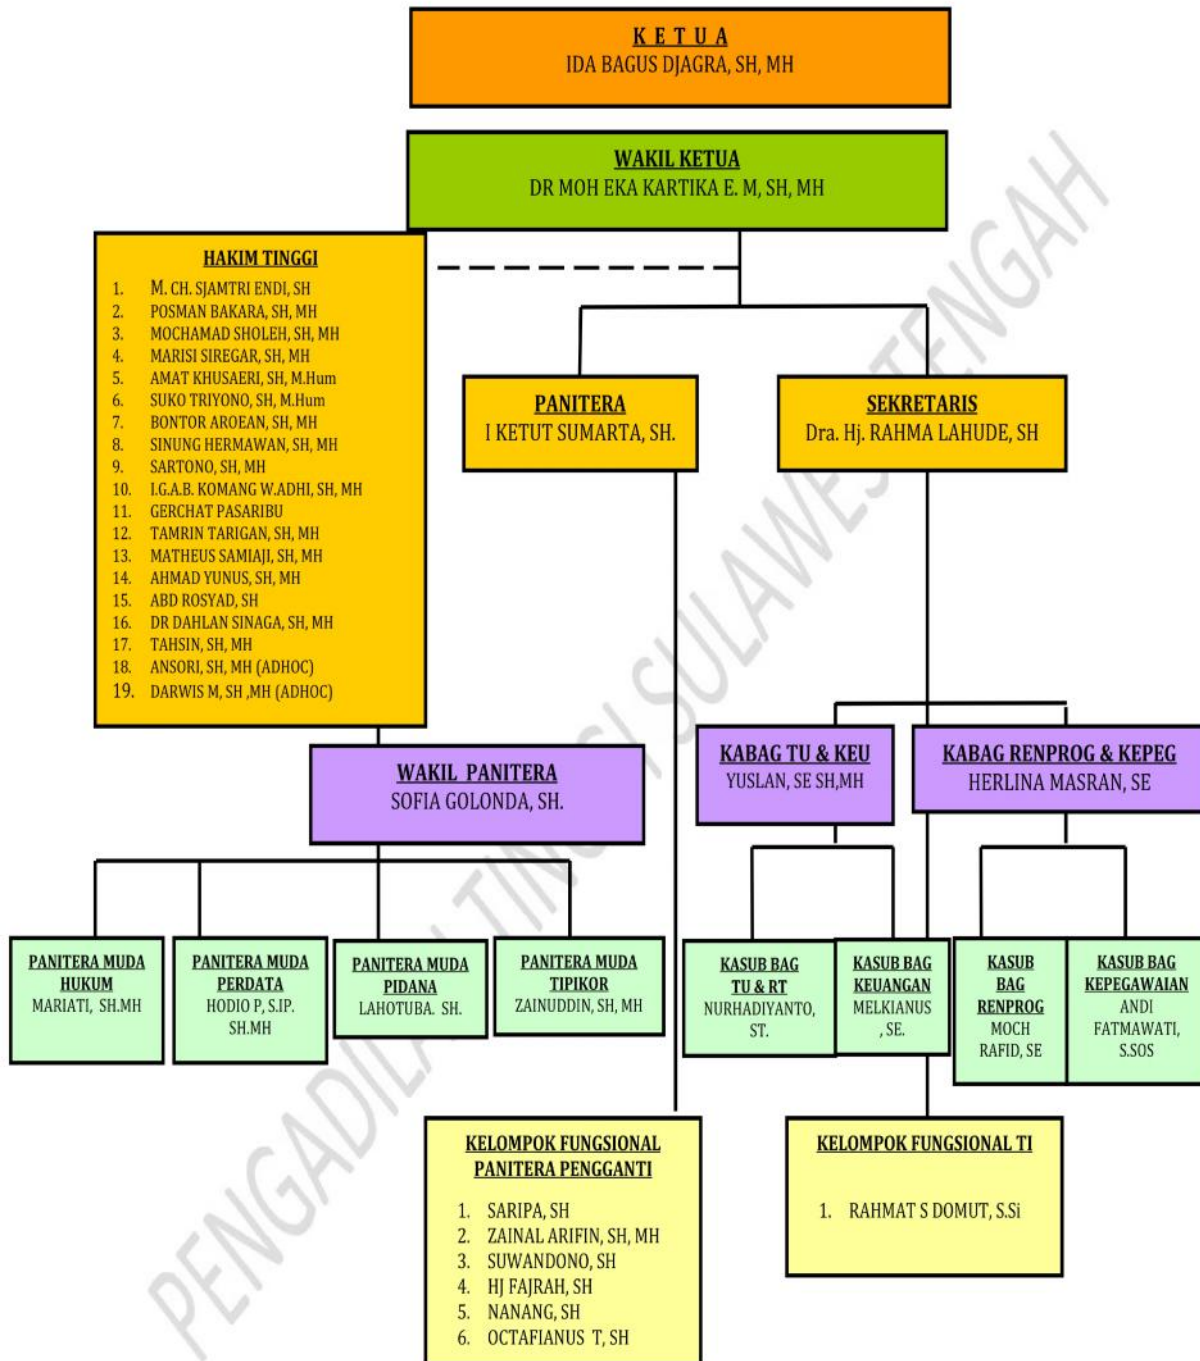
K E T U A
IDA BAGUS DJAGRA, SH, MH

WAKIL KETUA
DR MOH EKA KARTIKA E. M, SH, MH

HAKIM TINGGI
1. M. CH. SJAMTRI ENDI, SH
2. POSMAN BAKARA, SH, MH
3. MOCHAMAD SHOLEH, SH, MH
4. MARISI SIREGAR, SH, MH
5. AMAT KHUSAERI, SH, M.Hum
6. SUKO TRIYONO, SH, M.Hum
7. BONTOR AROEAN, SH, MH
8. SINUNG HERMAWAN, SH, MH
9. SARTONO, SH, MH
10. I.G.A.B. KOMANG W.ADHI, SH, MH
11. GERCHAT PASARIBU
12. TAMRIN TARIGAN, SH, MH
13. MATHEUS SAMIAJI, SH, MH
14. AHMAD YUNUS, SH, MH
15. ABD ROSYAD, SH
16. DR DAHLAN SINAGA, SH, MH
17. TAHSIN, SH, MH
18. ANSORI, SH, MH (ADHOC)
19. DARWIS M, SH ,MH (ADHOC)

PANITERA
I KETUT SUMARTA, SH.

SEKRETARIS
Dra. Hj. RAHMA LAHUDE, SH

WAKIL PANITERA
SOFIA GOLONDA, SH.

KABAG TU & KEU
YUSLAN, SE SH,MH

KABAG RENPROG & KEPEG
HERLINA MASRAN, SE

PANITERA MUDA HUKUM
MARIATI, SH.MH

PANITERA MUDA PERDATA
HODIO P, S.IP. SH.MH

PANITERA MUDA PIDANA
LAHOTUBA. SH.

PANITERA MUDA TIPIKOR
ZAINUDDIN, SH, MH

KASUB BAG TU & RT
NURHADIYANTO, ST.

KASUB BAG KEUANGAN
MELKIANUS , SE.

KASUB BAG RENPROG
MOCH RAFID, SE

KASUB BAG KEPEGAWAIAN
ANDI FATMAWATI, S.SOS

KELOMPOK FUNGSIONAL PANITERA PENGGANTI
1. SARIPA, SH
2. ZAINAL ARIFIN, SH, MH
3. SUWANDONO, SH
4. HJ FAJRAH, SH
5. NANANG, SH
6. OCTAFIANUS T, SH

KELOMPOK FUNGSIONAL TI
1. RAHMAT S DOMUT, S.Si

PENGADILAN TINGGI SULAWESI TENGAH